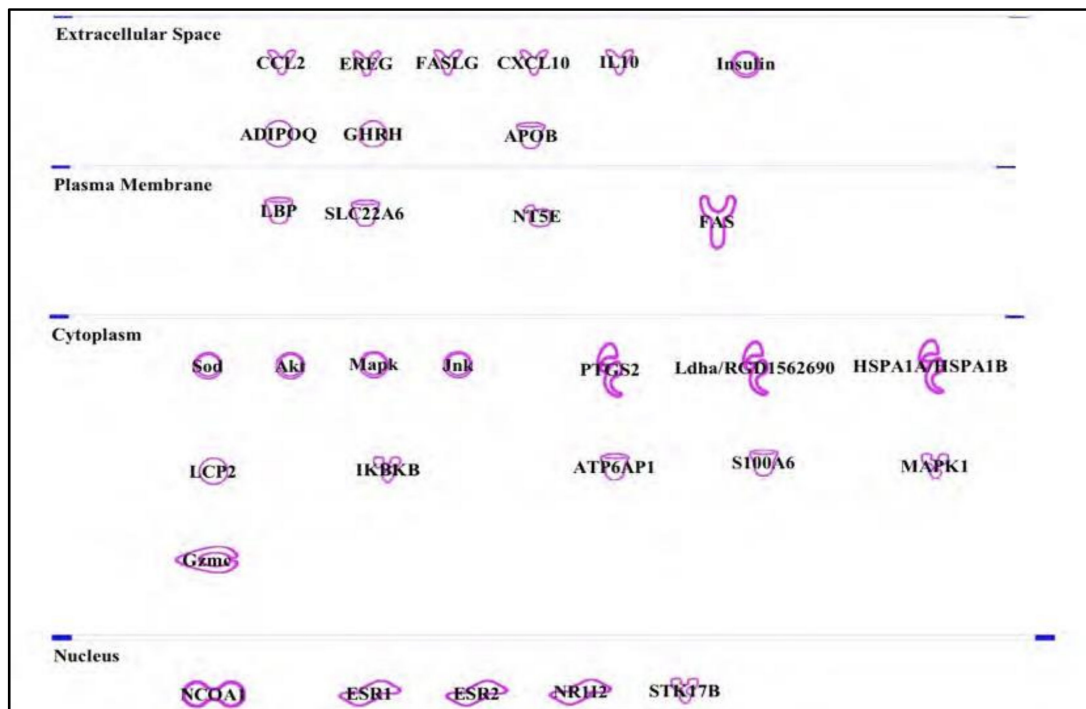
Extracellular Space

CCL2 EREG FASLG CXCL10 IL10 Insulin

ADIPOQ GHRH APOB

Plasma Membrane

LBP SLC22A6 NT5E FAS

Cytoplasm

Sod Akt Mapk Jnk PTGS2 Ldha/RGD1562690 HSPA1A/HSPA1B

LCP2 IKBKB ATP6AP1 S100A6 MAPK1

Gzme

Nucleus

NCOA1 ESR1 ESR2 NR1I2 STK17B